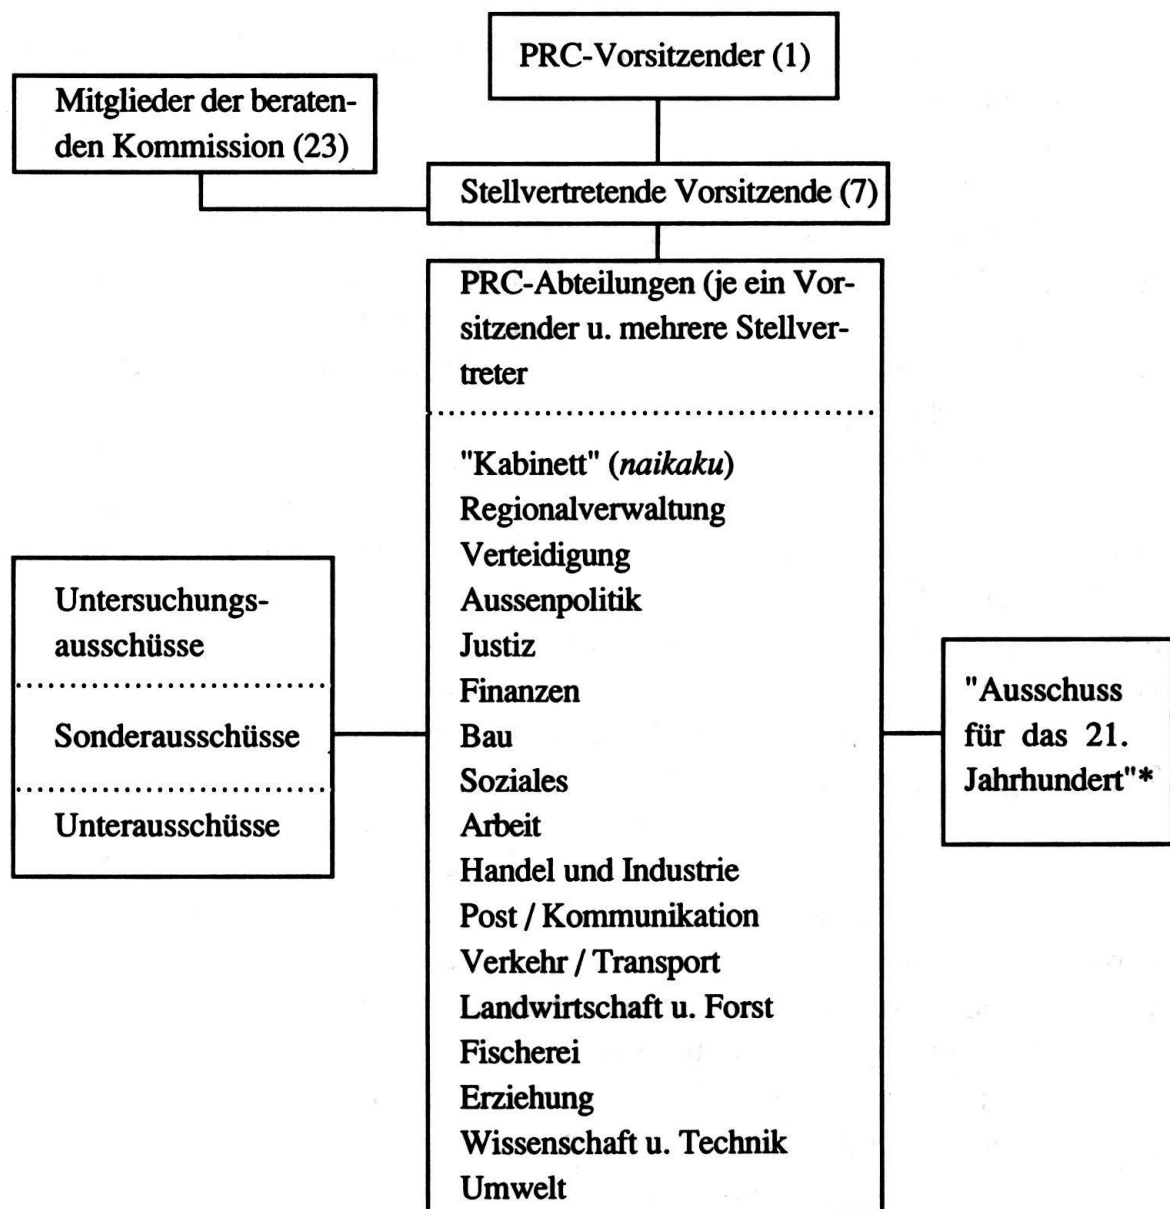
PRC-Vorsitzender (1)

Mitglieder der beratenden Kommission (23)

Stellvertretende Vorsitzende (7)

PRC-Abteilungen (je ein Vorsitzender u. mehrere Stellvertreter

"Kabinett" (naikaku)
Regionalverwaltung
Verteidigung
Aussenpolitik
Justiz
Finanzen
Bau
Soziales
Arbeit
Handel und Industrie
Post / Kommunikation
Verkehr / Transport
Landwirtschaft u. Forst
Fischerei
Erziehung
Wissenschaft u. Technik
Umwelt

Untersuchungsausschüsse

Sonderausschüsse

Unterausschüsse

"Ausschuss für das 21. Jahrhundert"*